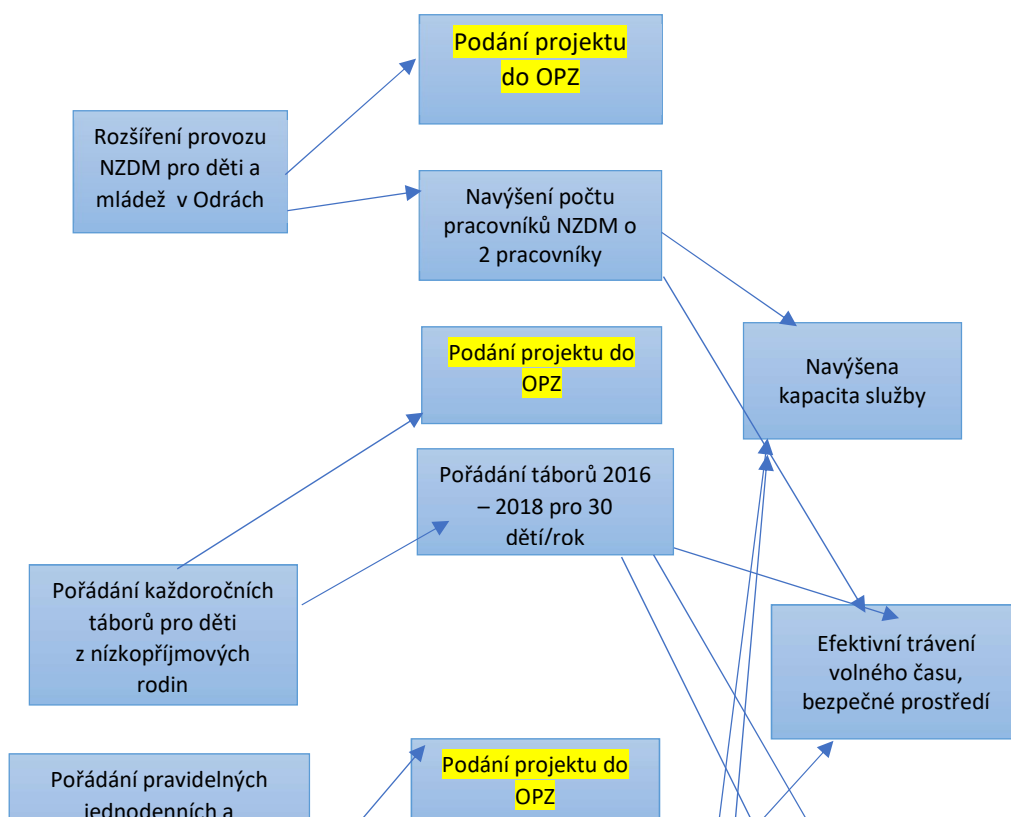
Podání projektu do OPZ

Rozšíření provozu NZDM pro děti a mládež v Odrách

Navýšení počtu pracovníků NZDM o 2 pracovníky

Navýšena kapacita služby

Podání projektu do OPZ

Pořádání táborů 2016 – 2018 pro 30 dětí/rok

Pořádání každoročních táborů pro děti z nízkopříjmových rodin

Efektivní trávení volného času, bezpečné prostředí

Pořádání pravidelných jednodenních a

Podání projektu do OPZ